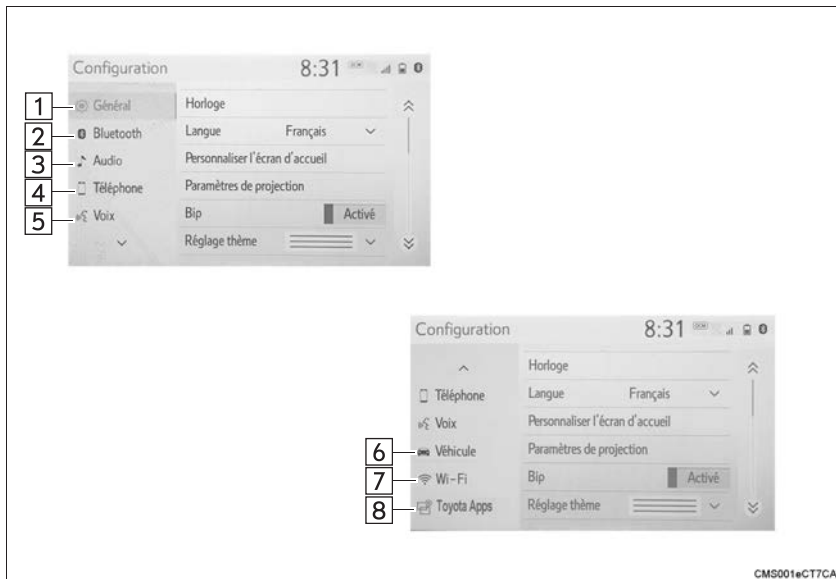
Configuration 8:31

1 Général
2 Bluetooth
3 Audio
4 Téléphone
5 Voix

Horloge
Langue Français
Personnaliser l'écran d'accueil
Paramètres de projection
Bip Activé
Réglage thème

Configuration 8:31

Téléphone
Voix
6 Véhicule
7 Wi-Fi
8 Toyota Apps

Horloge
Langue Français
Personnaliser l'écran d'accueil
Paramètres de projection
Bip Activé
Réglage thème

CMS001eCT7CA